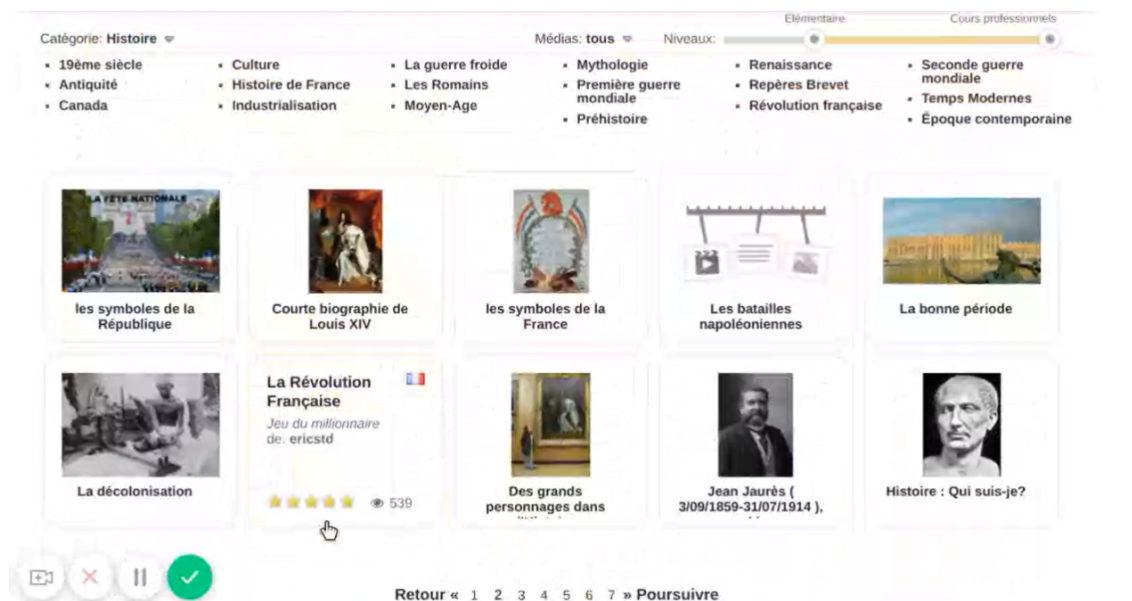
Catégorie: Histoire

Médias: tous

Niveaux:

Elémentaire

Cours professionnels

- 19ème siècle
- Antiquité
- Canada

- Culture
- Histoire de France
- Industrialisation

- La guerre froide
- Les Romains
- Moyen-Age

- Mythologie
- Première guerre mondiale
- Préhistoire

- Renaissance
- Repères Brevet
- Révolution française

- Seconde guerre mondiale
- Temps Modernes
- Époque contemporaine

LA FÊTE NATIONALE

les symboles de la République

Courte biographie de Louis XIV

les symboles de la France

Les batailles napoléoniennes

La bonne période

La décolonisation

La Révolution Française

Jeu du millionnaire

de: ericstd

539

Des grands personnages dans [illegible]

Jean Jaurès ( 3/09/1859-31/07/1914 ), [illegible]

Histoire : Qui suis-je?

Retour « 1 2 3 4 5 6 7 » Poursuivre